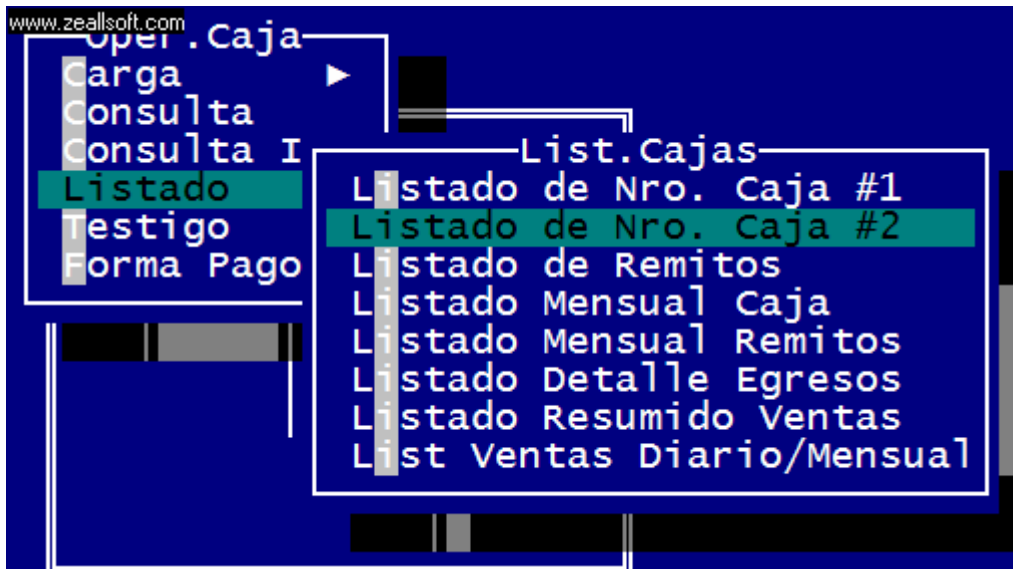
www.zeallsoft.com
Oper.Caja
Carga ►
Consulta
Consulta I
Listado
Testigo
Forma Pago

List.Cajas
Listado de Nro. Caja #1
Listado de Nro. Caja #2
Listado de Remitos
Listado Mensual Caja
Listado Mensual Remitos
Listado Detalle Egresos
Listado Resumido Ventas
List Ventas Diario/Mensual